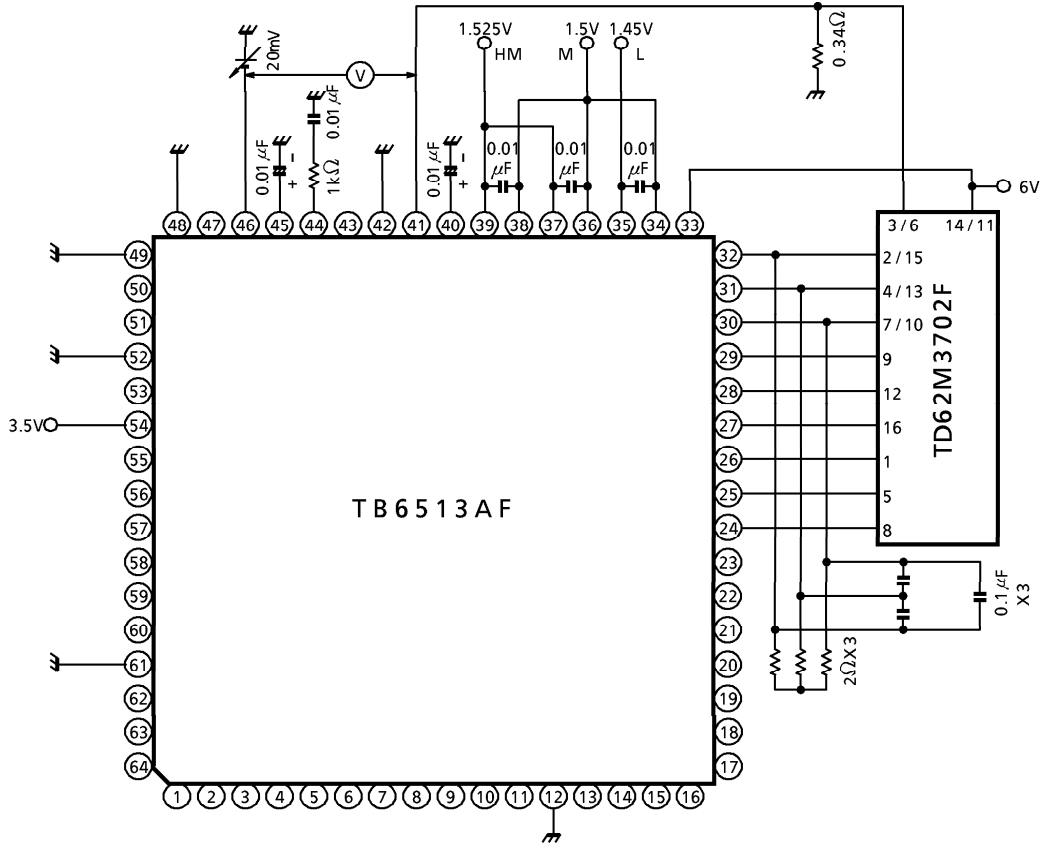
20mV
V
0.01 $\mu$F
1k$\Omega$
0.01 $\mu$F
0.01 $\mu$F
1.525V
HM
1.5V
M
1.45V
L
0.01 $\mu$F
0.01 $\mu$F
0.01 $\mu$F
0.34$\Omega$
6V
3.5V
48 47 46 45 44 43 42 41 40 39 38 37 36 35 34 33
49 50 51 52 53 54 55 56 57 58 59 60 61 62 63 64
1 2 3 4 5 6 7 8 9 10 11 12 13 14 15 16
32 31 30 29 28 27 26 25 24 23 22 21 20 19 18 17
TB6513AF
TD62M3702F
3 / 6
14 / 11
2 / 15
4 / 13
7 / 10
9
12
16
1
5
8
0.1 $\mu$F X3
2$\Omega$X3